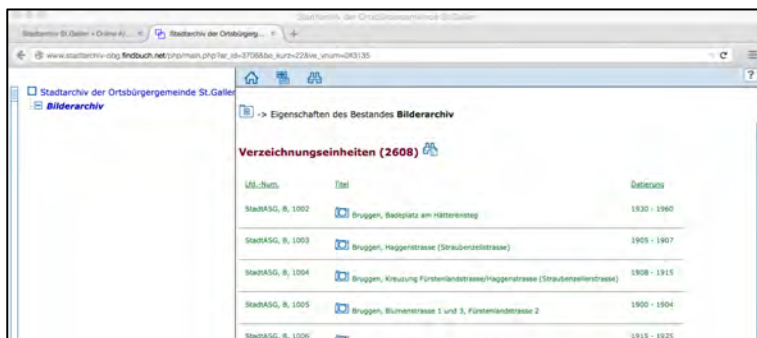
Stadtarchiv der Ortsbürgergemeinde St.Gallen

Stadtarchiv St.Gallen » Online-A... × | Stadtarchiv der Ortsbürgerg... × | +

www.stadtarchiv-obg.findbuch.net/php/main.php?ar_id=3708&be_kurz=22&ve_vnum=0#3135

?

Stadtarchiv der Ortsbürgergemeinde St.Gallen

Bilderarchiv

-> Eigenschaften des Bestandes Bilderarchiv

Verzeichnungseinheiten (2608)

| Lfd.-Num. | Titel | Datierung |
|---|---|---|
| StadtASG, B, 1002 | Bruggen, Badeplatz am Hätterensteg | 1930 - 1960 |
| StadtASG, B, 1003 | Bruggen, Haggenstrasse (Straubenzellstrasse) | 1905 - 1907 |
| StadtASG, B, 1004 | Bruggen, Kreuzung Fürstenlandstrasse/Haggenstrasse (Straubenzellerstrasse) | 1908 - 1915 |
| StadtASG, B, 1005 | Bruggen, Blumenstrasse 1 und 3, Fürstenlandstrasse 2 | 1900 - 1904 |
| StadtASG, B, 1006 | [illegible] | 1915 - 1925 |